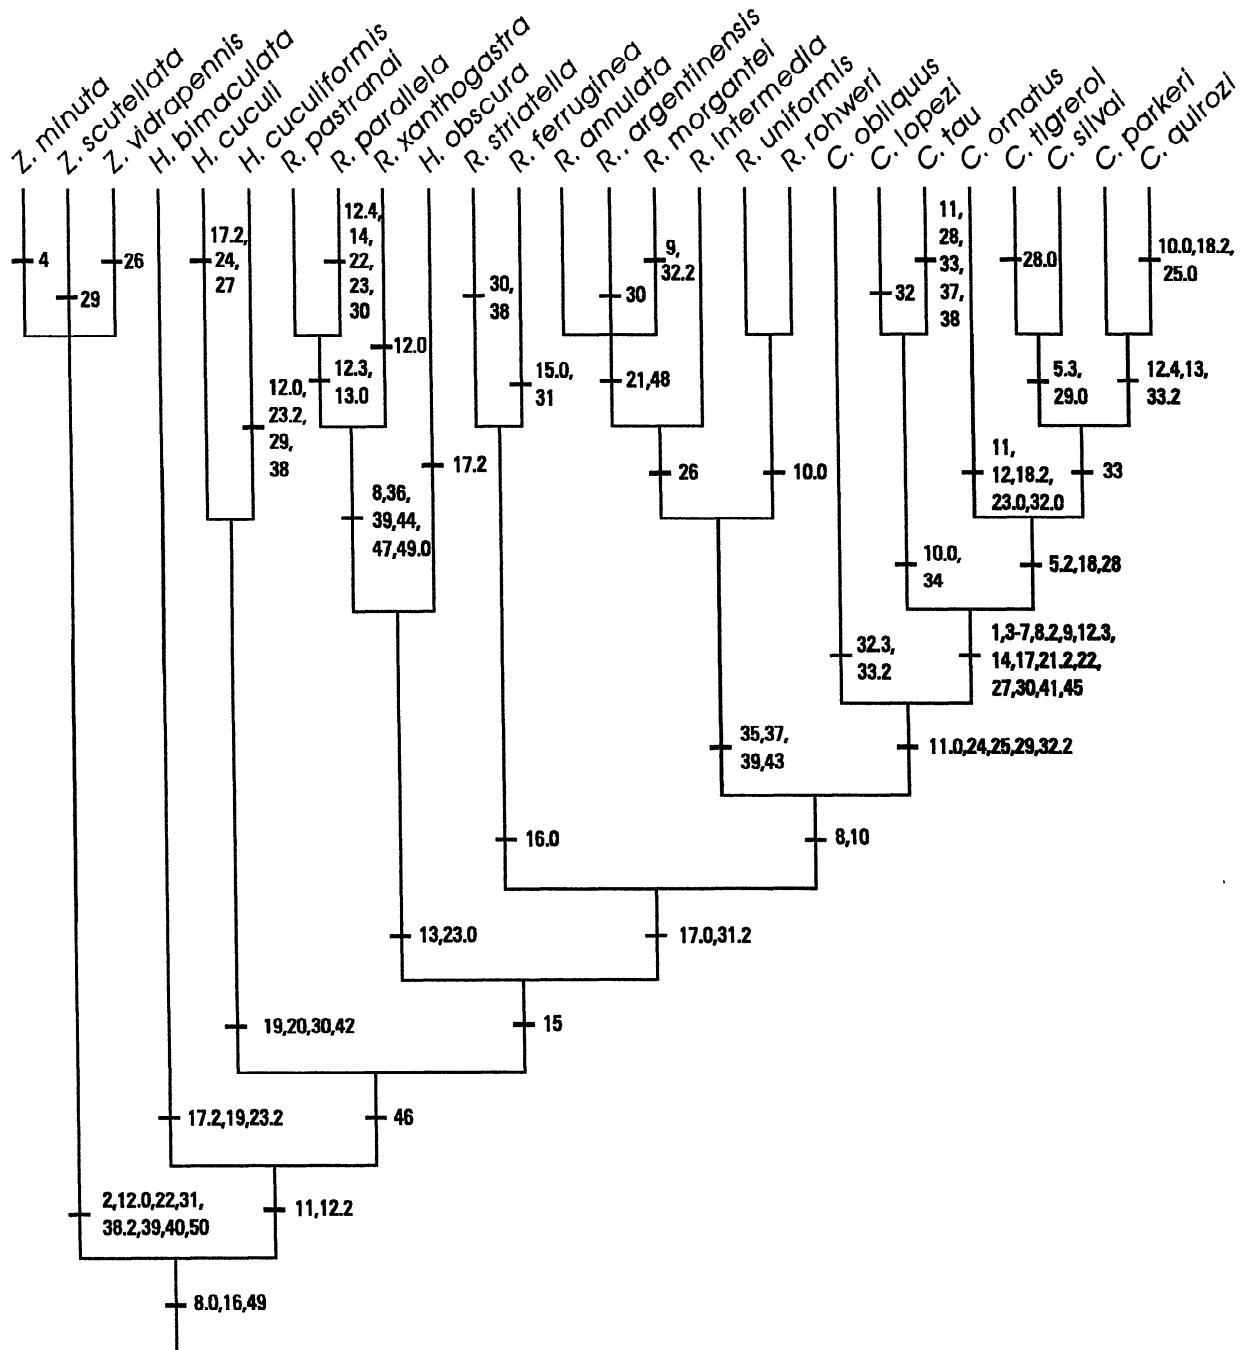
Z. minuta
Z. scutellata
Z. vidrapennis
H. bimaculata
H. cuculi
H. cuculiformis
R. pastranai
R. parallela
R. xanthogastra
H. obscura
R. striatella
R. ferruginea
R. annulata
R.. argentinensis
R. morgantei
R. intermedia
R. uniformis
R. rohweri
C. obliquus
C. lopezi
C. tau
C. ornatus
C. tigreroi
C. silvai
C. parkeri
C. quirozi

4
29
26
17.2, 24, 27
12.4, 14, 22, 23, 30
12.0
12.3, 13.0
12.0, 23.2, 29, 38
17.2
8,36, 39,44, 47,49.0
30, 38
15.0, 31
30
9, 32.2
21,48
26
10.0
32
11, 28, 33, 37, 38
28.0
10.0,18.2, 25.0
5.3, 29.0
12.4,13, 33.2
11, 12,18.2, 23.0,32.0
33
10.0, 34
5.2,18,28
32.3, 33.2
1,3-7,8.2,9,12.3, 14,17,21.2,22, 27,30,41,45
35,37, 39,43
11.0,24,25,29,32.2
16.0
8,10
13,23.0
17.0,31.2
19,20,30,42
15
17.2,19,23.2
46
2,12.0,22,31, 38.2,39,40,50
11,12.2
8.0,16,49